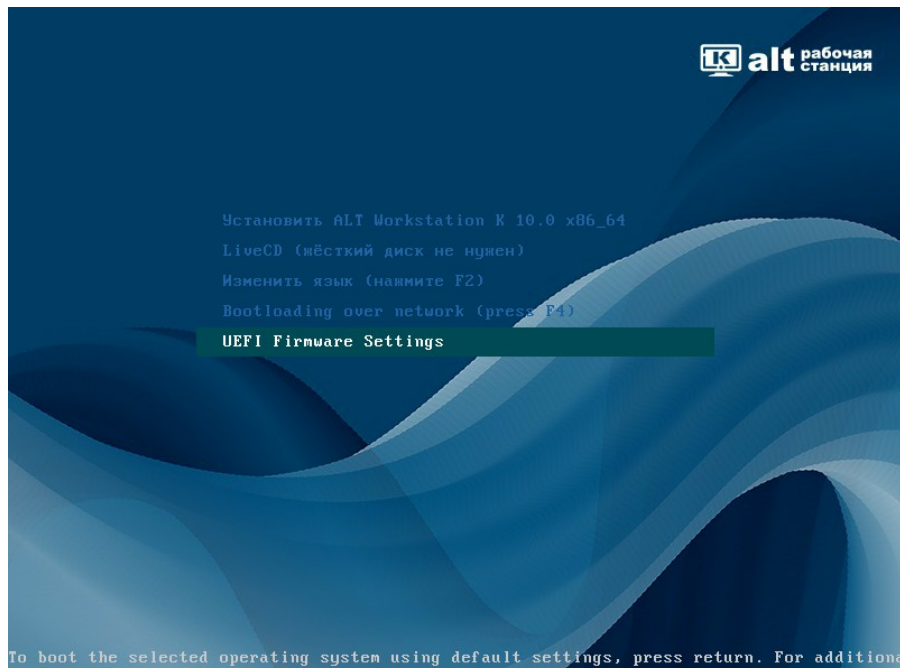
K alt рабочая станция

Установить ALT Workstation K 10.0 x86_64
LiveCD (жёсткий диск не нужен)
Изменить язык (нажмите F2)
Bootloading over network (press F4)
UEFI Firmware Settings

To boot the selected operating system using default settings, press return. For additiona